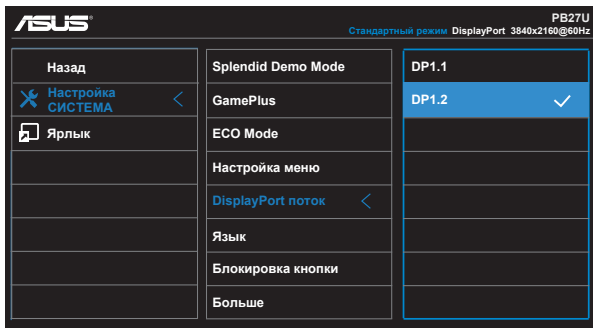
ASUS

PB27U
Стандартный режим DisplayPort 3840x2160@60Hz

Назад
Настройка СИСТЕМА
Ярлык

Splendid Demo Mode
GamePlus
ECO Mode
Настройка меню
DisplayPort поток
Язык
Блокировка кнопки
Больше

DP1.1
DP1.2